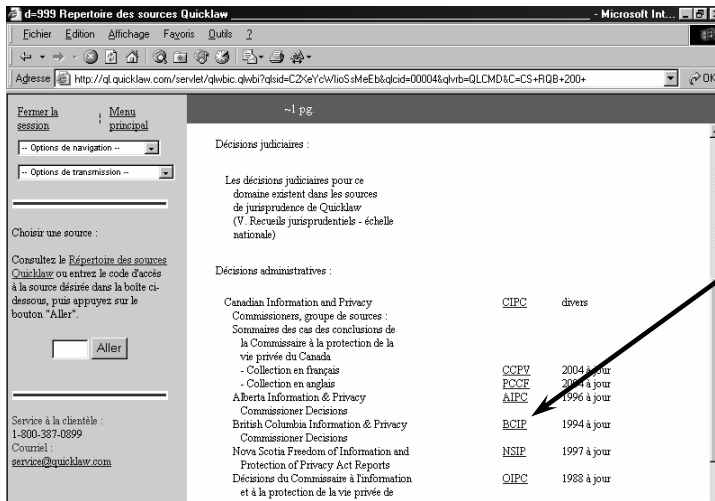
d=999 Repertoire des sources Quicklaw - Microsoft Int...

Fichier Edition Affichage Favoris Outils ?

Adresse http://ql.quicklaw.com/servlet/qlwbic.qlwbi?qlsid=C2XeYcWlioSsMeEb&qlcid=00004&qlvrb=QLCMD&C=CS+RQB+200+

OK

Fermer la session | Menu principal

-- Options de navigation --

-- Options de transmission --

Choisir une source :

Consultez le Répertoire des sources Quicklaw ou entrez le code d'accès à la source désirée dans la boîte ci-dessous, puis appuyez sur le bouton "Aller".

Aller

Service à la clientèle :
1-800-387-0899
Courriel :
service@quicklaw.com

~1 pg.

Décisions judiciaires :

Les décisions judiciaires pour ce domaine existent dans les sources de jurisprudence de Quicklaw (V. Recueils jurisprudentiels - échelle nationale)

Décisions administratives :

| | | |
|---|---|---|
| Canadian Information and Privacy Commissioners, groupe de sources : | CIPC | divers |
| Sommaires des cas des conclusions de la Commissaire à la protection de la vie privée du Canada | | |
| - Collection en français | CCPV | 2004 à jour |
| - Collection en anglais | PCCF | 2004 à jour |
| Alberta Information & Privacy Commissioner Decisions | AIPC | 1996 à jour |
| British Columbia Information & Privacy Commissioner Decisions | BCIP | 1994 à jour |
| Nova Scotia Freedom of Information and Protection of Privacy Act Reports | NSIP | 1997 à jour |
| Décisions du Commissaire à l'information et à la protection de la vie privée de | OIPC | 1988 à jour |